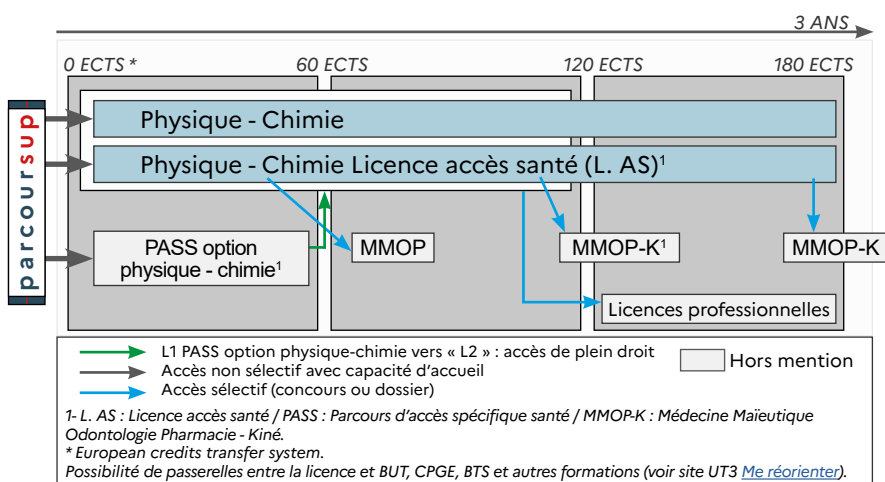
3 ANS

0 ECTS * 60 ECTS 120 ECTS 180 ECTS

parcoursup

Physique - Chimie

Physique - Chimie Licence accès santé (L. AS)$^1$

PASS option physique - chimie$^1$

MMOP

MMOP-K$^1$

MMOP-K

Licences professionnelles

L1 PASS option physique-chimie vers « L2 » : accès de plein droit
Accès non sélectif avec capacité d'accueil
Accès sélectif (concours ou dossier)

Hors mention

1- L. AS : Licence accès santé / PASS : Parcours d'accès spécifique santé / MMOP-K : Médecine Maïeutique Odontologie Pharmacie - Kiné.
* European credits transfer system.
Possibilité de passerelles entre la licence et BUT, CPGE, BTS et autres formations (voir site UT3 Me réorienter).